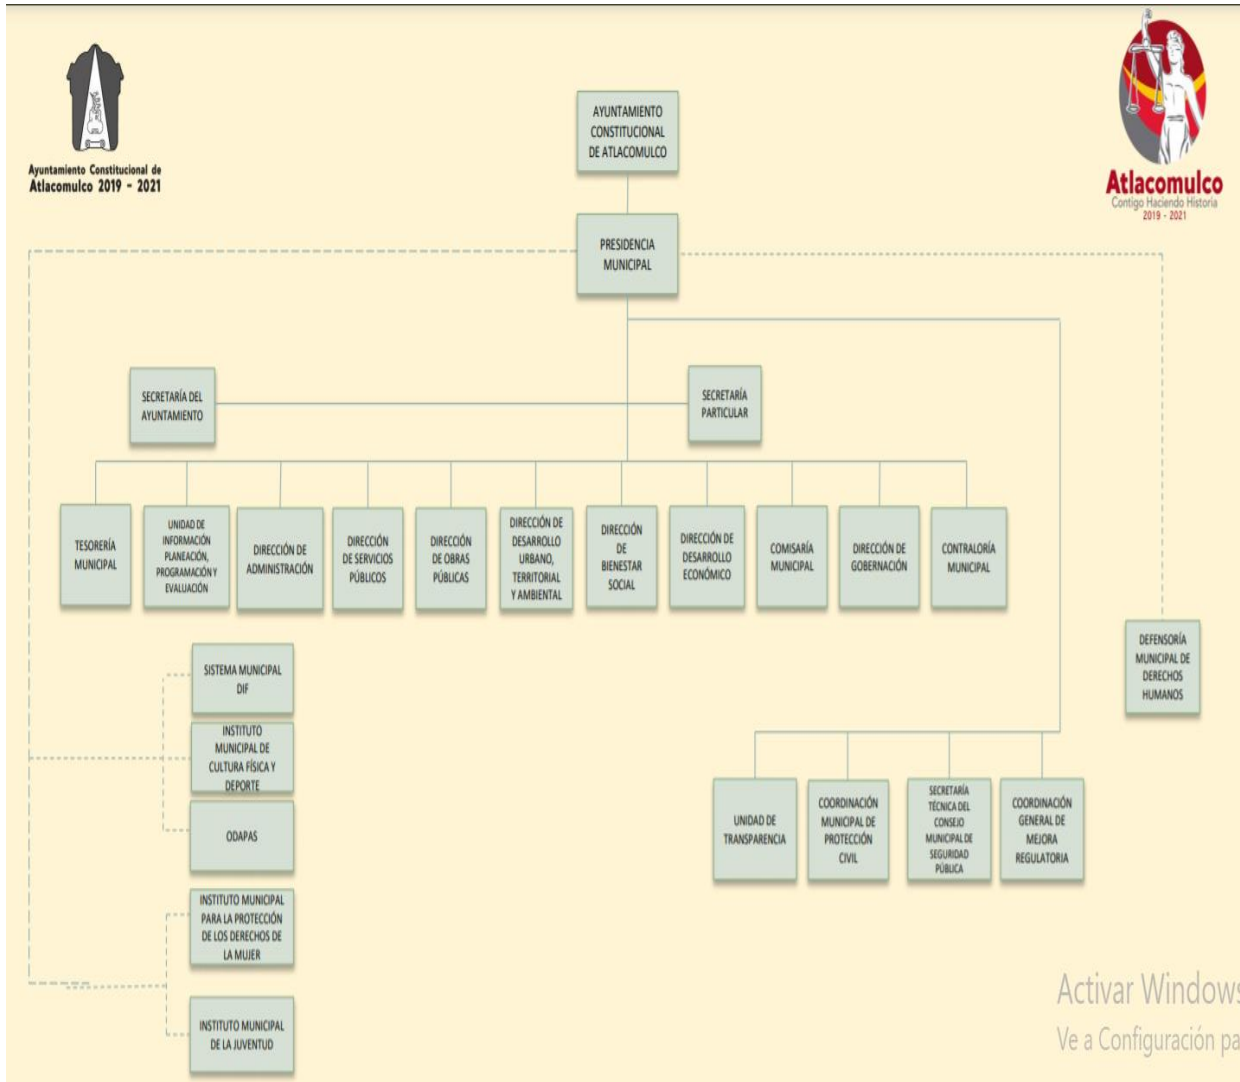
Ayuntamiento Constitucional de Atlacomulco 2019 - 2021

Atlacomulco
Contigo Haciendo Historia
2019 - 2021

AYUNTAMIENTO CONSTITUCIONAL DE ATLACOMULCO

PRESIDENCIA MUNICIPAL

SECRETARÍA DEL AYUNTAMIENTO

SECRETARÍA PARTICULAR

TESORERÍA MUNICIPAL

UNIDAD DE INFORMACIÓN PLANEACIÓN, PROGRAMACIÓN Y EVALUACIÓN

DIRECCIÓN DE ADMINISTRACIÓN

DIRECCIÓN DE SERVICIOS PÚBLICOS

DIRECCIÓN DE OBRAS PÚBLICAS

DIRECCIÓN DE DESARROLLO URBANO, TERRITORIAL Y AMBIENTAL

DIRECCIÓN DE BIENESTAR SOCIAL

DIRECCIÓN DE DESARROLLO ECONÓMICO

COMISARÍA MUNICIPAL

DIRECCIÓN DE GOBERNACIÓN

CONTRALORÍA MUNICIPAL

DEFENSORÍA MUNICIPAL DE DERECHOS HUMANOS

SISTEMA MUNICIPAL DIF

INSTITUTO MUNICIPAL DE CULTURA FÍSICA Y DEPORTE

ODAPAS

INSTITUTO MUNICIPAL PARA LA PROTECCIÓN DE LOS DERECHOS DE LA MUJER

INSTITUTO MUNICIPAL DE LA JUVENTUD

UNIDAD DE TRANSPARENCIA

COORDINACIÓN MUNICIPAL DE PROTECCIÓN CIVIL

SECRETARÍA TÉCNICA DEL CONSEJO MUNICIPAL DE SEGURIDAD PÚBLICA

COORDINACIÓN GENERAL DE MEJORA REGULATORIA

Activar Windows
Ve a Configuración pa